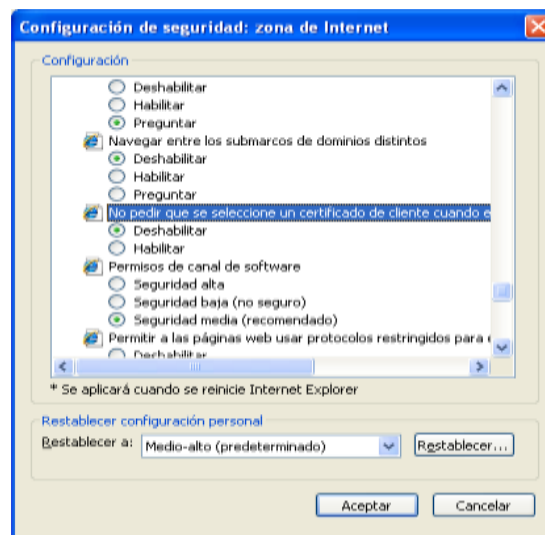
Configuración de seguridad: zona de Internet

Configuración

Deshabilitar
Habilitar
Preguntar
Navegar entre los submarcos de dominios distintos
Deshabilitar
Habilitar
Preguntar
No pedir que se seleccione un certificado de cliente cuando e
Deshabilitar
Habilitar
Permisos de canal de software
Seguridad alta
Seguridad baja (no seguro)
Seguridad media (recomendado)
Permitir a las páginas web usar protocolos restringidos para
Deshabilitar

* Se aplicará cuando se reinicie Internet Explorer

Restablecer configuración personal

Restablecer a: Medio-alto (predeterminado)
Restablecer...

Aceptar
Cancelar